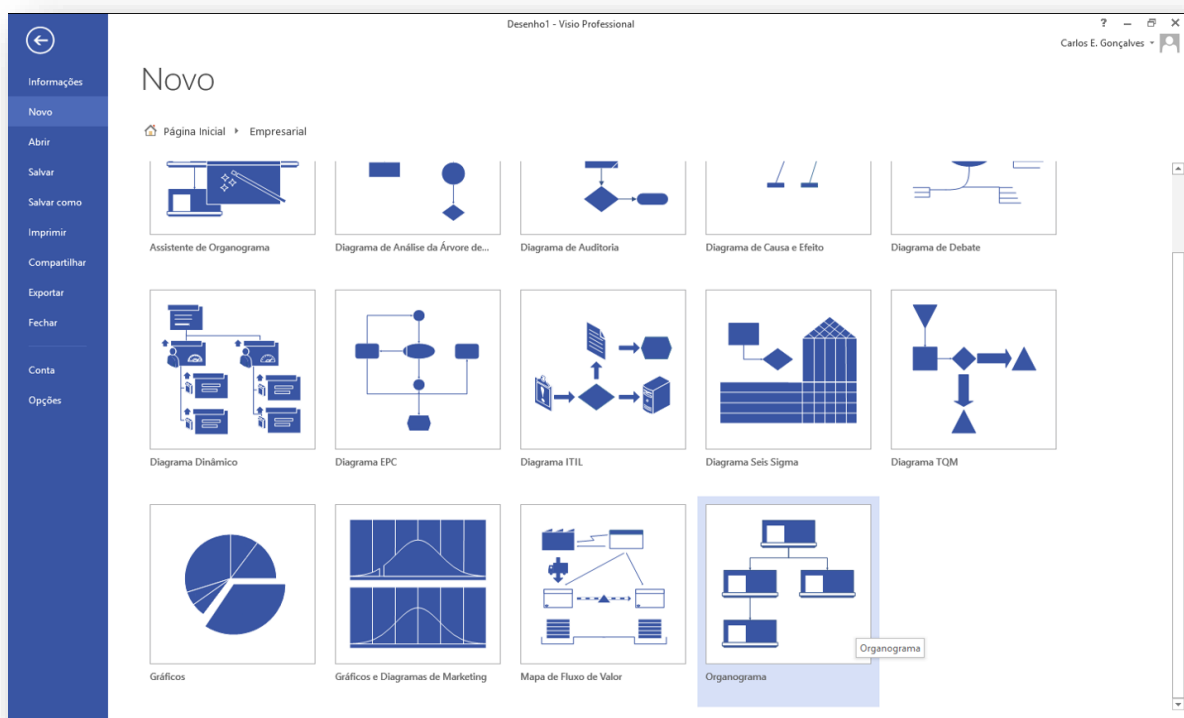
Desenho1 - Visio Professional

? – ✕

Carlos E. Gonçalves

Informações
Novo
Abrir
Salvar
Salvar como
Imprimir
Compartilhar
Exportar
Fechar

Conta
Opções

Novo

Página Inicial ▸ Empresarial

Assistente de Organograma
Diagrama de Análise da Árvore de...
Diagrama de Auditoria
Diagrama de Causa e Efeito
Diagrama de Debate

Diagrama Dinâmico
Diagrama EPC
Diagrama ITIL
Diagrama Seis Sigma
Diagrama TQM

Gráficos
Gráficos e Diagramas de Marketing
Mapa de Fluxo de Valor
Organograma

Organograma